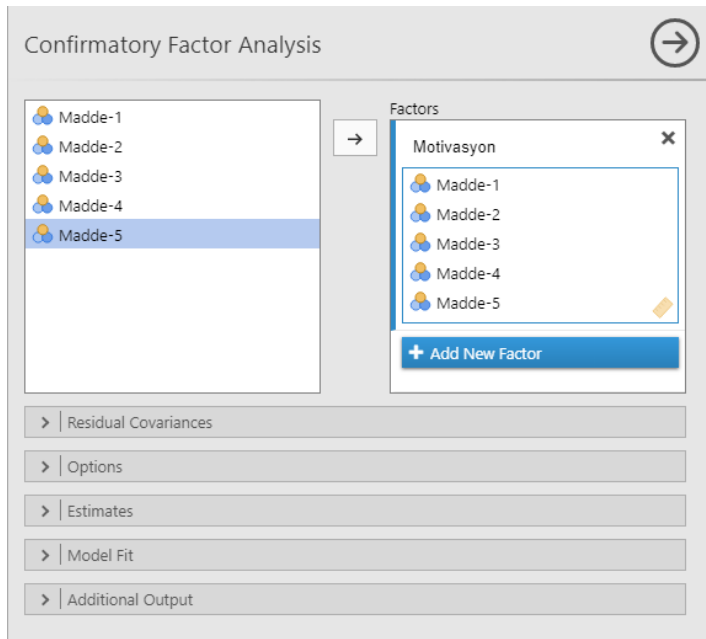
Confirmatory Factor Analysis

Madde-1
Madde-2
Madde-3
Madde-4
Madde-5

Factors

Motivasyon

Madde-1
Madde-2
Madde-3
Madde-4
Madde-5

Add New Factor

Residual Covariances

Options

Estimates

Model Fit

Additional Output